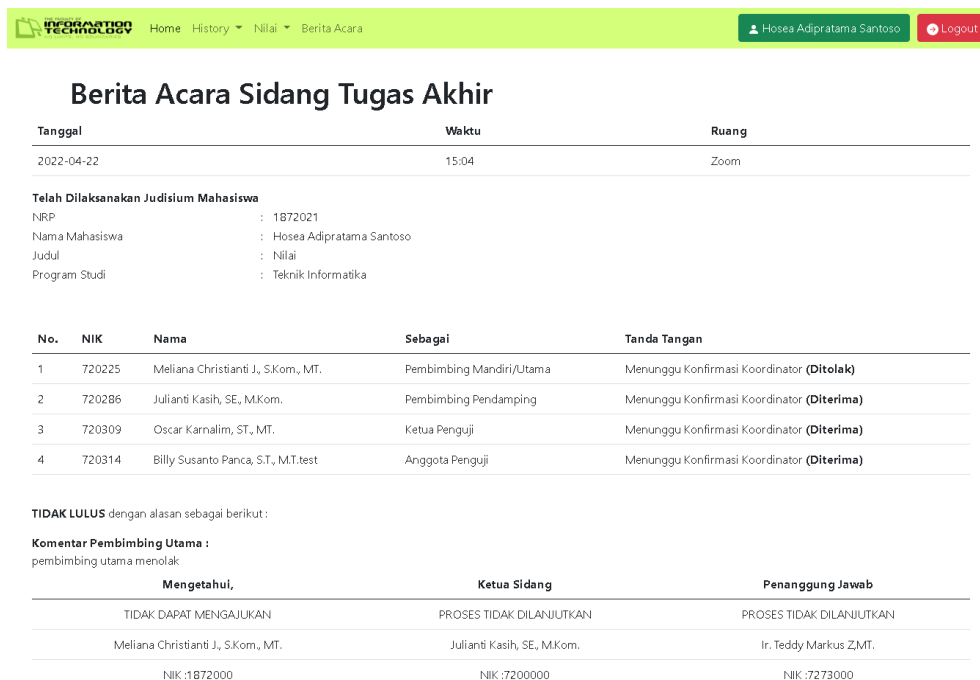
THE FACULTY OF INFORMATION TECHNOLOGY Home History ▾ Nilai ▾ Berita Acara

Hosea Adipratama Santoso Logout

Berita Acara Sidang Tugas Akhir

| Tanggal | Waktu | Ruang |
|---|---|---|
| 2022-04-22 | 15:04 | Zoom |

Telah Dilaksanakan Judisium Mahasiswa
NRP : 1872021
Nama Mahasiswa : Hosea Adipratama Santoso
Judul : Nilai
Program Studi : Teknik Informatika

| No. | NIK | Nama | Sebagai | Tanda Tangan |
|---|---|---|---|---|
| 1 | 720225 | Meliana Christianti J., S.Kom., MT. | Pembimbing Mandiri/Utama | Menunggu Konfirmasi Koordinator **(Ditolak)** |
| 2 | 720286 | Julianti Kasih, SE., M.Kom. | Pembimbing Pendamping | Menunggu Konfirmasi Koordinator **(Diterima)** |
| 3 | 720309 | Oscar Karnalim, ST., MT. | Ketua Penguji | Menunggu Konfirmasi Koordinator **(Diterima)** |
| 4 | 720314 | Billy Susanto Panca, S.T., M.T.test | Anggota Penguji | Menunggu Konfirmasi Koordinator **(Diterima)** |

**TIDAK LULUS** dengan alasan sebagai berikut :

Komentar Pembimbing Utama :
pembimbing utama menolak

| Mengetahui, | Ketua Sidang | Penanggung Jawab |
|---|---|---|
| TIDAK DAPAT MENGAJUKAN | PROSES TIDAK DILANJUTKAN | PROSES TIDAK DILANJUTKAN |
| Meliana Christianti J., S.Kom., MT. | Julianti Kasih, SE., M.Kom. | Ir. Teddy Markus Z,MT. |
| NIK :1872000 | NIK :7200000 | NIK :7273000 |